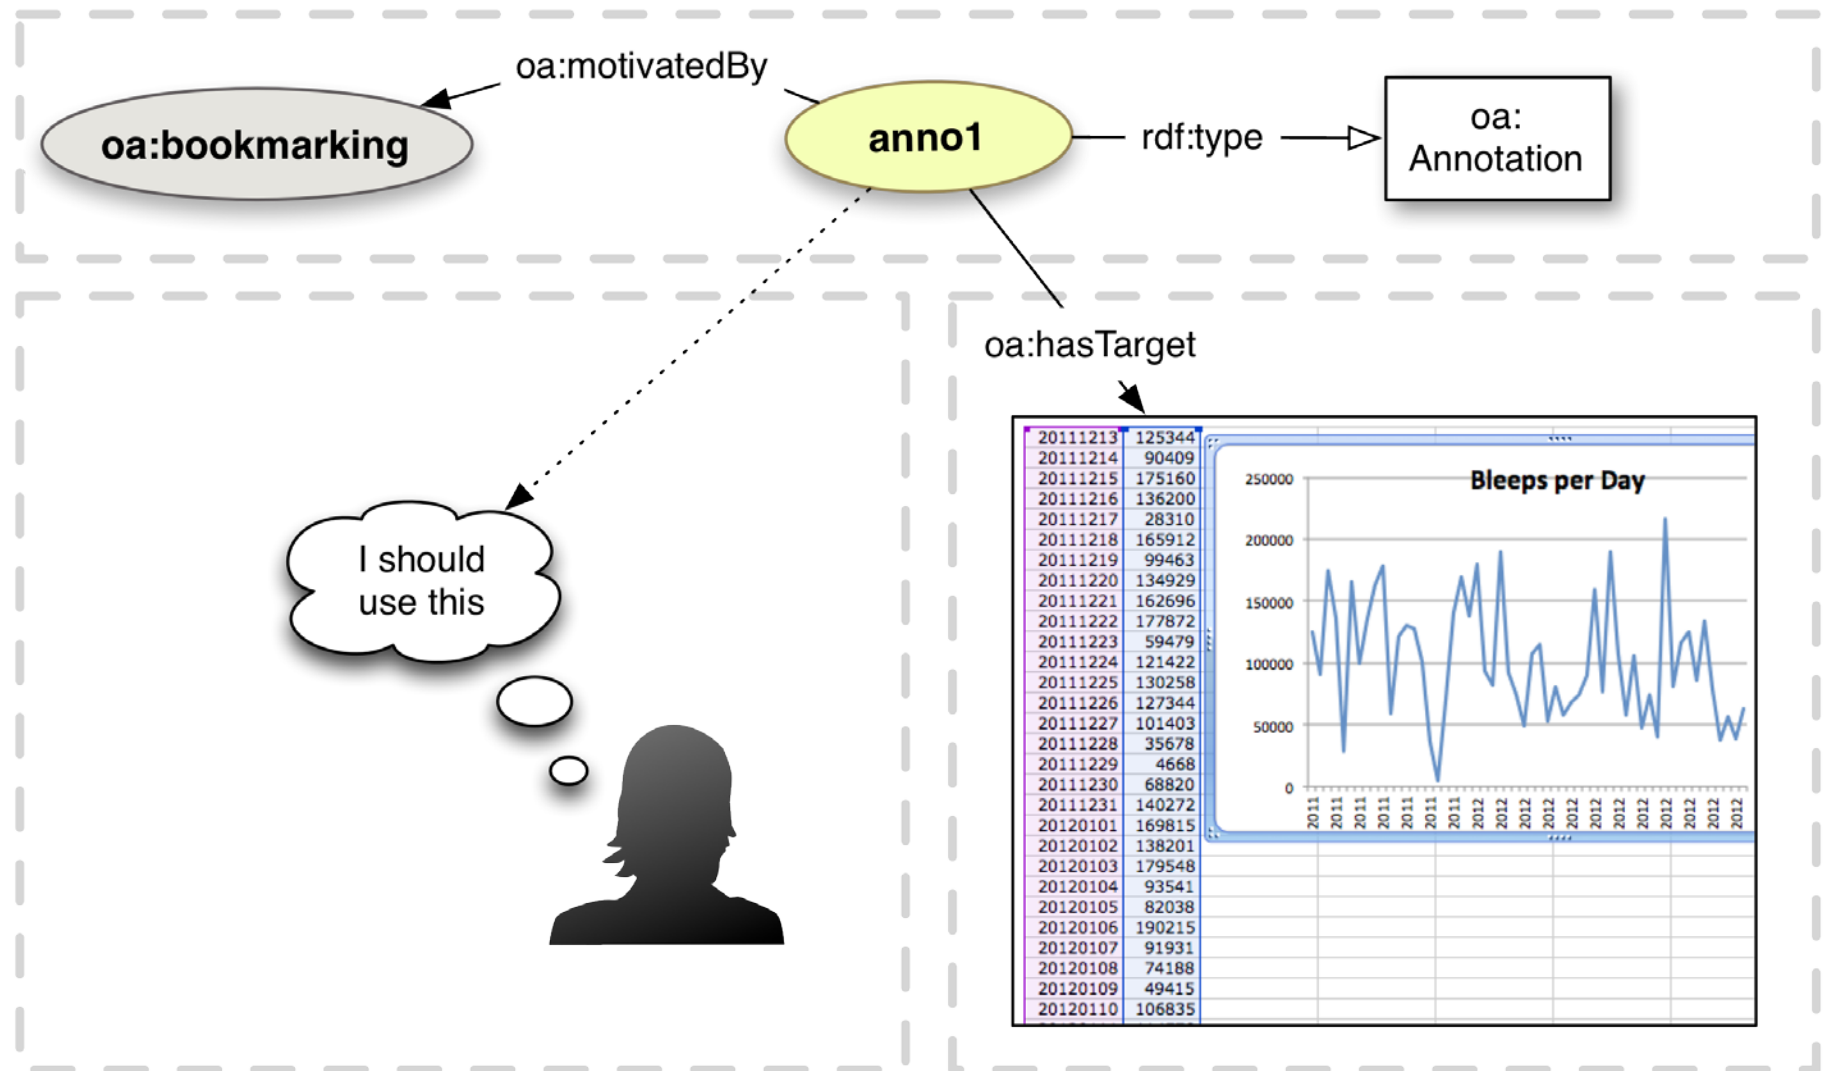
oa:motivatedBy

oa:bookmarking

anno1

rdf:type

oa: Annotation

oa:hasTarget

I should use this

| 20111213 | 125344 |
|---|---|
| 20111214 | 90409 |
| 20111215 | 175160 |
| 20111216 | 136200 |
| 20111217 | 28310 |
| 20111218 | 165912 |
| 20111219 | 99463 |
| 20111220 | 134929 |
| 20111221 | 162696 |
| 20111222 | 177872 |
| 20111223 | 59479 |
| 20111224 | 121422 |
| 20111225 | 130258 |
| 20111226 | 127344 |
| 20111227 | 101403 |
| 20111228 | 35678 |
| 20111229 | 4668 |
| 20111230 | 68820 |
| 20111231 | 140272 |
| 20120101 | 169815 |
| 20120102 | 138201 |
| 20120103 | 179548 |
| 20120104 | 93541 |
| 20120105 | 82038 |
| 20120106 | 190215 |
| 20120107 | 91931 |
| 20120108 | 74188 |
| 20120109 | 49415 |
| 20120110 | 106835 |

Bleeps per Day

250000
200000
150000
100000
50000
0

2011 2011 2011 2011 2011 2011 2011 2012 2012 2012 2012 2012 2012 2012 2012 2012 2012 2012 2012